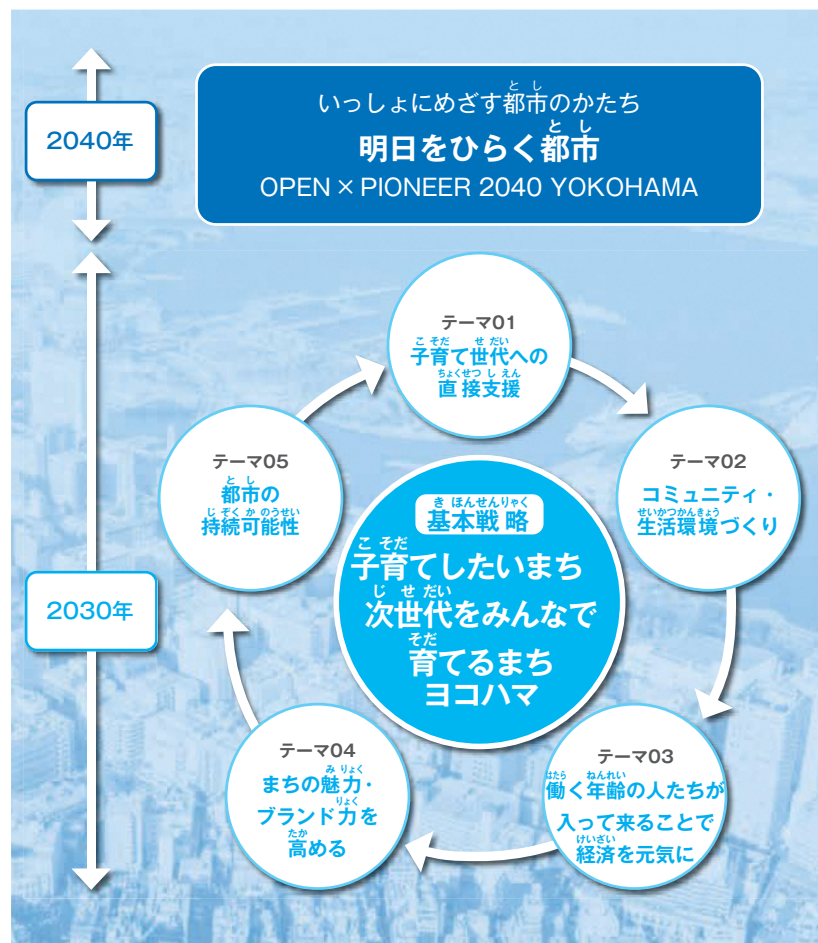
2040年

いっしょにめざす都市のかたち
明日をひらく都市
OPEN × PIONEER 2040 YOKOHAMA

テーマ01
子育て世代への直接支援

テーマ02
コミュニティ・生活環境づくり

基本戦略
子育てしたいまち
次世代をみんなで育てるまち
ヨコハマ

テーマ05
都市の持続可能性

2030年

テーマ03
働く年齢の人たちが入って来ることで経済を元気に

テーマ04
まちの魅力・ブランド力を高める